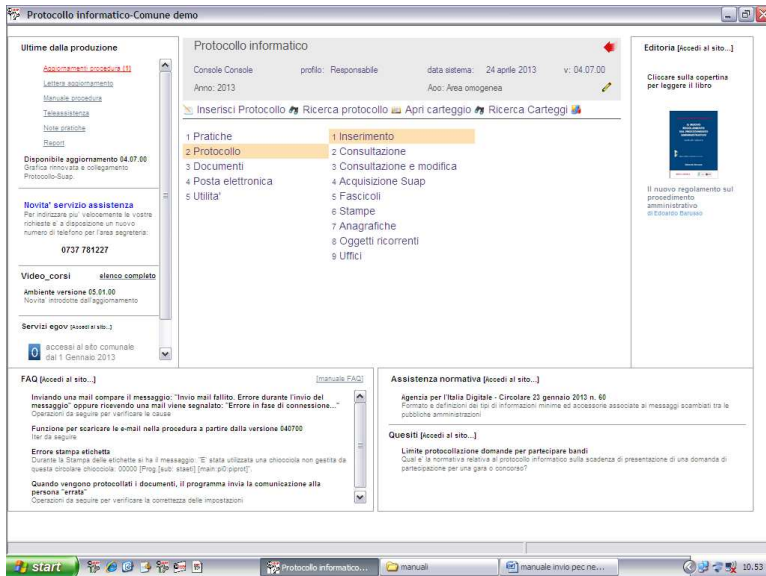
Protocollo informatico-Comune demo

Ultime dalla produzione

Aggiornamenti procedura (1)
Lettera aggiornamento
Manuale procedura
Teleassistenza
Note pratiche
Report

Disponibile aggiornamento 04.07.00
Grafica rinnovata e collegamento Protocollo-Suap.

Novita' servizio assistenza
Per indirizzare piu' velocemente le vostre richieste e' a disposizione un nuovo numero di telefono per l'area segreteria:

0737 781227

Video_corsi elenco completo

Ambiente versione 05.01.00
Novita' introdotte dall'aggiornamento

Servizi egov [Accedi al sito...]

0 accessi al sito comunale dal 1 Gennaio 2013

Protocollo informatico

Console Console profilo: Responsabile data sistema: 24 aprile 2013 v: 04.07.00
Anno: 2013 Aoo: Area omogenea

Inserisci Protocollo Ricerca protocollo Apri carteggio Ricerca Carteggi

1 Pratiche
2 Protocollo
3 Documenti
4 Posta elettronica
5 Utilita'

1 Inserimento
2 Consultazione
3 Consultazione e modifica
4 Acquisizione Suap
5 Fascicoli
6 Stampe
7 Anagrafiche
8 Oggetti ricorrenti
9 Uffici

Editoria [Accedi al sito...]

Cliccare sulla copertina per leggere il libro

Il nuovo regolamento sul procedimento amministrativo
di Edoardo Barusso

FAQ [Accedi al sito...] [manuale FAQ]

Inviando una mail compare il messaggio: "Invio mail fallito. Errore durante l'invio del messaggio" oppure ricevendo una mail viene segnalato: "Errore in fase di connessione..."
Operazioni da seguire per verificare le cause

Funzione per scaricare le e-mail nella procedura a partire dalla versione 040700
Iter da seguire

Errore stampa etichetta
Durante la Stampa delle etichette si ha il messaggio: "E' stata utilizzata una chiocciola non gestita da questa circolare chiocciola: 00000 [Prog.[sub: staeti] [main:pl0:piprot]".

Quando vengono protocollati i documenti, il programma invia la comunicazione alla persona "errata"
Operazioni da seguire per verificare la correttezza delle impostazioni

Assistenza normativa [Accedi al sito...]

Agenzia per l'Italia Digitale - Circolare 23 gennaio 2013 n. 60
Formato e definizioni dei tipi di informazioni minime ed accessorie associate ai messaggi scambiati tra le pubbliche amministrazioni

Quesiti [Accedi al sito...]

Limite protocollazione domande per partecipare bandi
Qual e' la normativa relativa al protocollo informatico sulla scadenza di presentazione di una domanda di partecipazione per una gara o concorso?

start Protocollo informatico... manuali manuale invio pec ne... 10.53